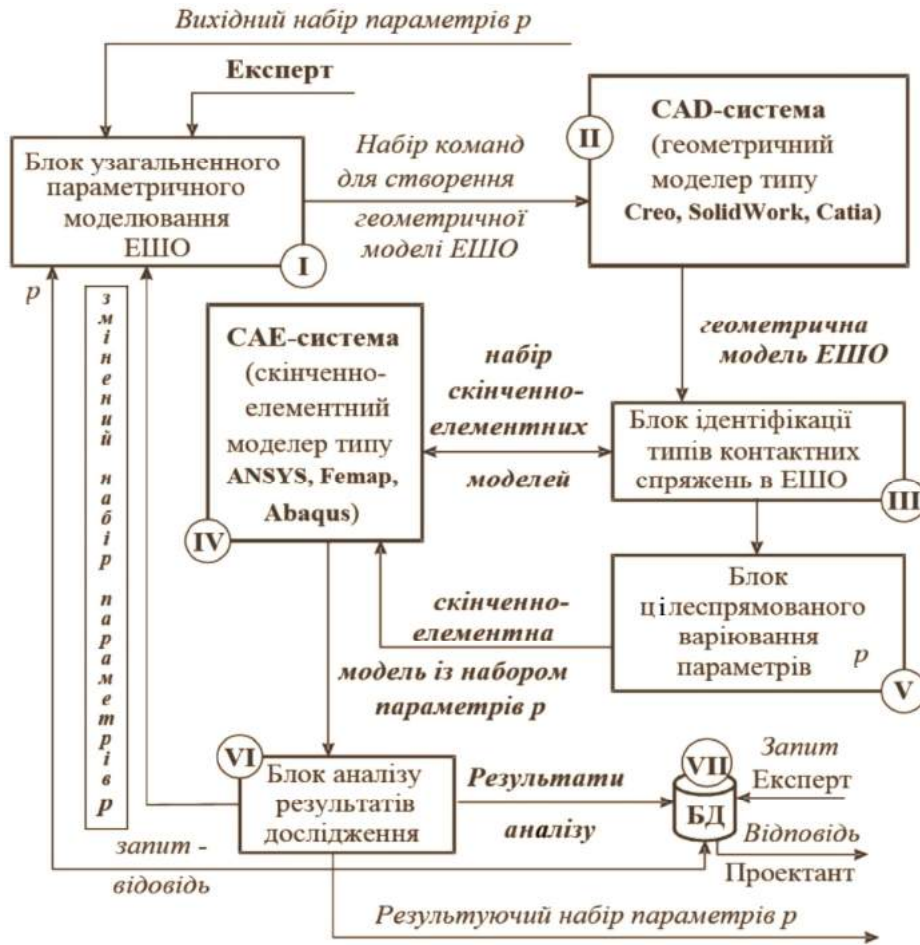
Вихідний набір параметрів p

Експерт

Блок узагальненного параметричного моделювання ЕШО

I

Набір команд для створення геометричної моделі ЕШО

II

CAD-система (геометричний моделер типу Creo, SolidWork, Catia)

p

змінений набір параметрів p

CAE-система (скінченно-елементний моделер типу ANSYS, Femap, Abaqus)

IV

набір скінченно-елементних моделей

геометрична модель ЕШО

Блок ідентифікації типів контактних спряжень в ЕШО

III

Блок цілеспрямованого варіювання параметрів

p

V

скінченно-елементна модель із набором параметрів p

VI

Блок аналізу результатів дослідження

Результати аналізу

VII

БД

Запит

Експерт

Відповідь

Проектант

запит - відовідь

Результуючий набір параметрів p